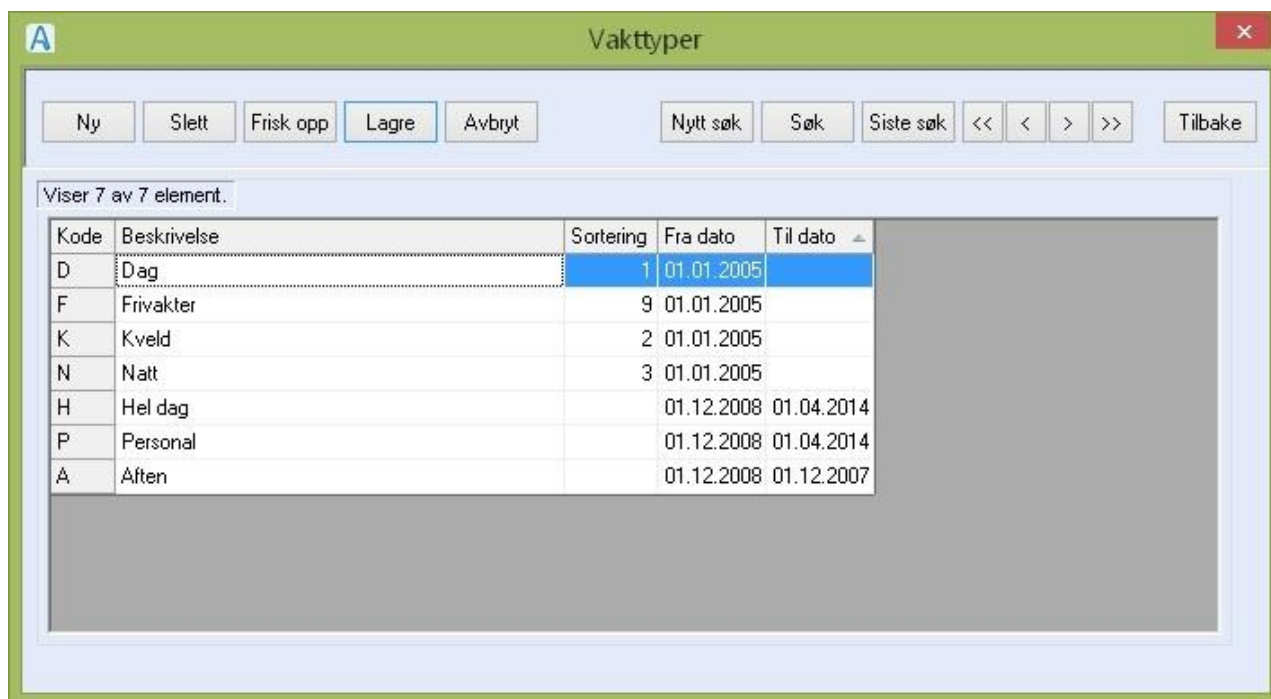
A Vakttyper ×

Ny Slett Frisk opp Lagre Avbryt Nytt søk Søk Siste søk << < > >> Tilbake

Viser 7 av 7 element.

| Kode | Beskrivelse | Sortering | Fra dato | Til dato |
|---|---|---|---|---|
| D | Dag | 1 | 01.01.2005 | |
| F | Frivakter | 9 | 01.01.2005 | |
| K | Kveld | 2 | 01.01.2005 | |
| N | Natt | 3 | 01.01.2005 | |
| H | Hel dag | | 01.12.2008 | 01.04.2014 |
| P | Personal | | 01.12.2008 | 01.04.2014 |
| A | Aften | | 01.12.2008 | 01.12.2007 |